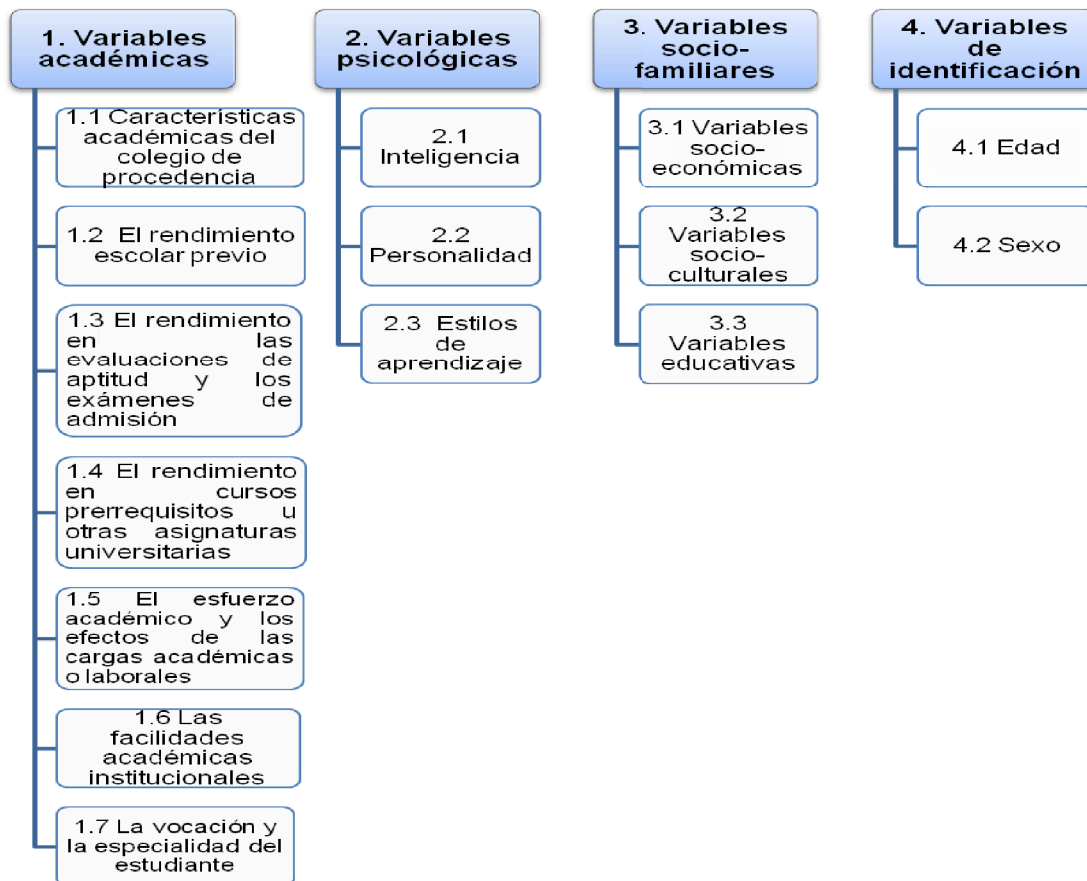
1. Variables académicas

1.1 Características académicas del colegio de procedencia

1.2 El rendimiento escolar previo

1.3 El rendimiento en las evaluaciones de aptitud y los exámenes de admisión

1.4 El rendimiento en cursos prerrequisitos u otras asignaturas universitarias

1.5 El esfuerzo académico y los efectos de las cargas académicas o laborales

1.6 Las facilidades académicas institucionales

1.7 La vocación y la especialidad del estudiante

2. Variables psicológicas

2.1 Inteligencia

2.2 Personalidad

2.3 Estilos de aprendizaje

3. Variables socio-familiares

3.1 Variables socio-económicas

3.2 Variables socio-culturales

3.3 Variables educativas

4. Variables de identificación

4.1 Edad

4.2 Sexo